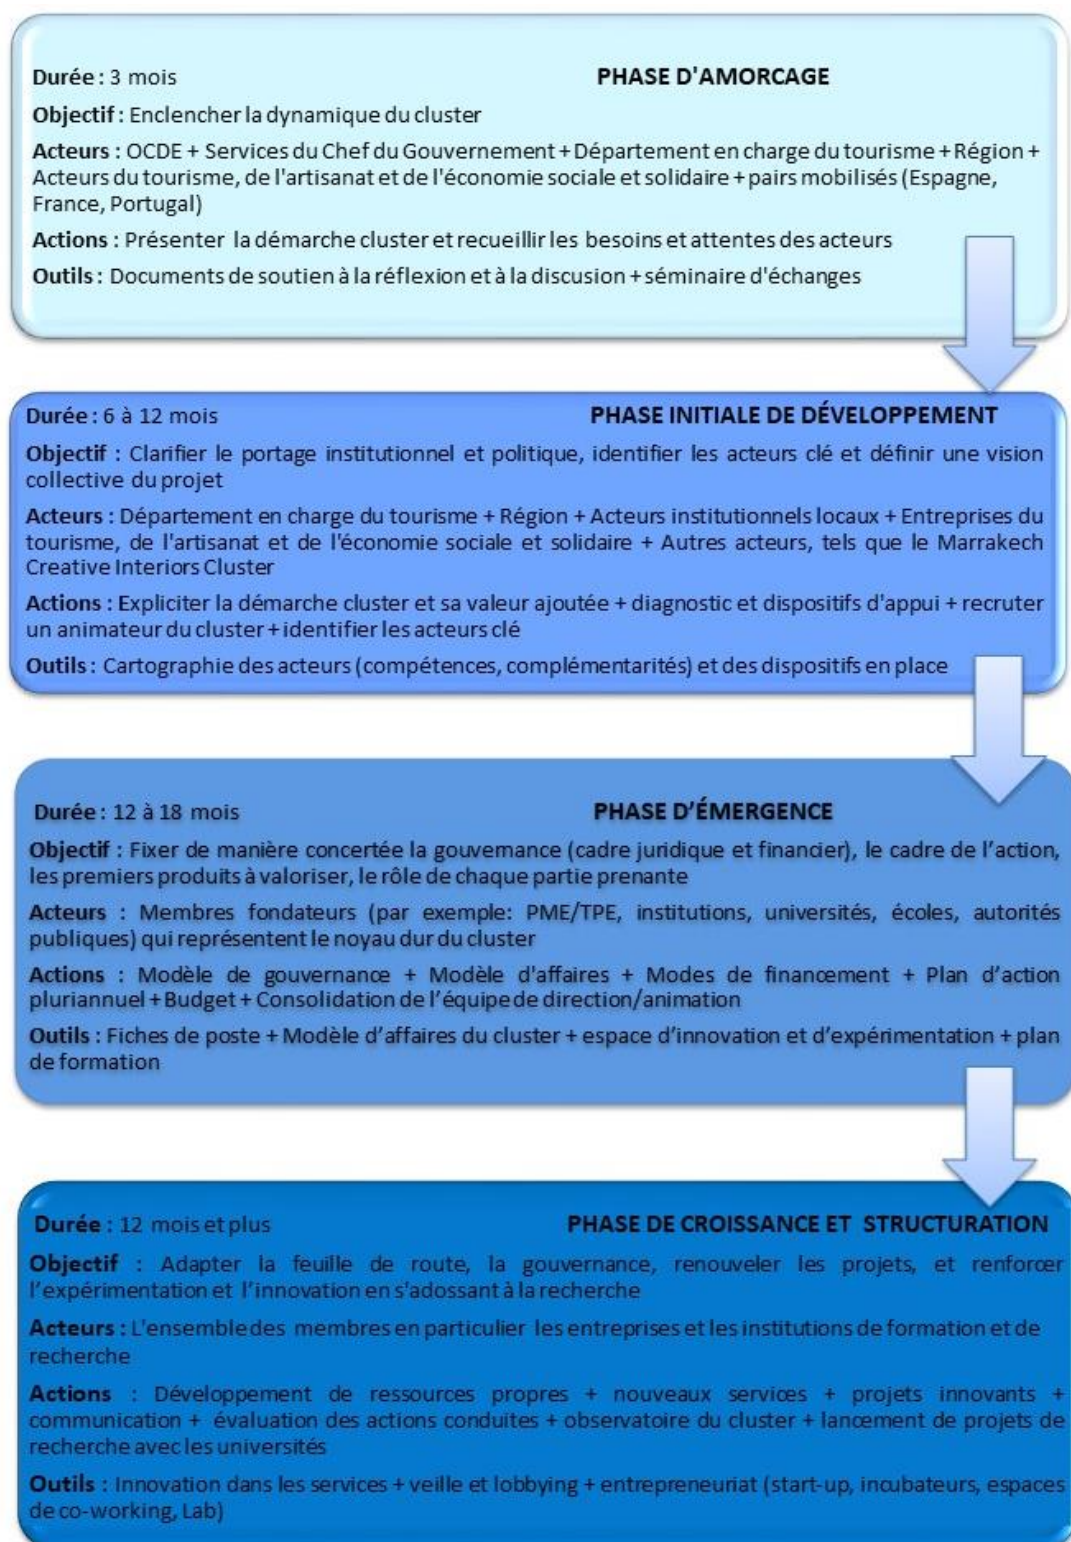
Durée : 3 mois PHASE D'AMORCAGE

Objectif : Enclencher la dynamique du cluster

Acteurs : OCDE + Services du Chef du Gouvernement + Département en charge du tourisme + Région + Acteurs du tourisme, de l'artisanat et de l'économie sociale et solidaire + pairs mobilisés (Espagne, France, Portugal)

Actions : Présenter la démarche cluster et recueillir les besoins et attentes des acteurs

Outils : Documents de soutien à la réflexion et à la discusion + séminaire d'échanges

Durée : 6 à 12 mois PHASE INITIALE DE DÉVELOPPEMENT

Objectif : Clarifier le portage institutionnel et politique, identifier les acteurs clé et définir une vision collective du projet

Acteurs : Département en charge du tourisme + Région + Acteurs institutionnels locaux + Entreprises du tourisme, de l'artisanat et de l'économie sociale et solidaire + Autres acteurs, tels que le Marrakech Creative Interiors Cluster

Actions : Expliciter la démarche cluster et sa valeur ajoutée + diagnostic et dispositifs d'appui + recruter un animateur du cluster + identifier les acteurs clé

Outils : Cartographie des acteurs (compétences, complémentarités) et des dispositifs en place

Durée : 12 à 18 mois PHASE D'ÉMERGENCE

Objectif : Fixer de manière concertée la gouvernance (cadre juridique et financier), le cadre de l'action, les premiers produits à valoriser, le rôle de chaque partie prenante

Acteurs : Membres fondateurs (par exemple: PME/TPE, institutions, universités, écoles, autorités publiques) qui représentent le noyau dur du cluster

Actions : Modèle de gouvernance + Modèle d'affaires + Modes de financement + Plan d'action pluriannuel + Budget + Consolidation de l'équipe de direction/animation

Outils : Fiches de poste + Modèle d'affaires du cluster + espace d'innovation et d'expérimentation + plan de formation

Durée : 12 mois et plus PHASE DE CROISSANCE ET STRUCTURATION

Objectif : Adapter la feuille de route, la gouvernance, renouveler les projets, et renforcer l'expérimentation et l'innovation en s'adossant à la recherche

Acteurs : L'ensemble des membres en particulier les entreprises et les institutions de formation et de recherche

Actions : Développement de ressources propres + nouveaux services + projets innovants + communication + évaluation des actions conduites + observatoire du cluster + lancement de projets de recherche avec les universités

Outils : Innovation dans les services + veille et lobbying + entrepreneuriat (start-up, incubateurs, espaces de co-working, Lab)